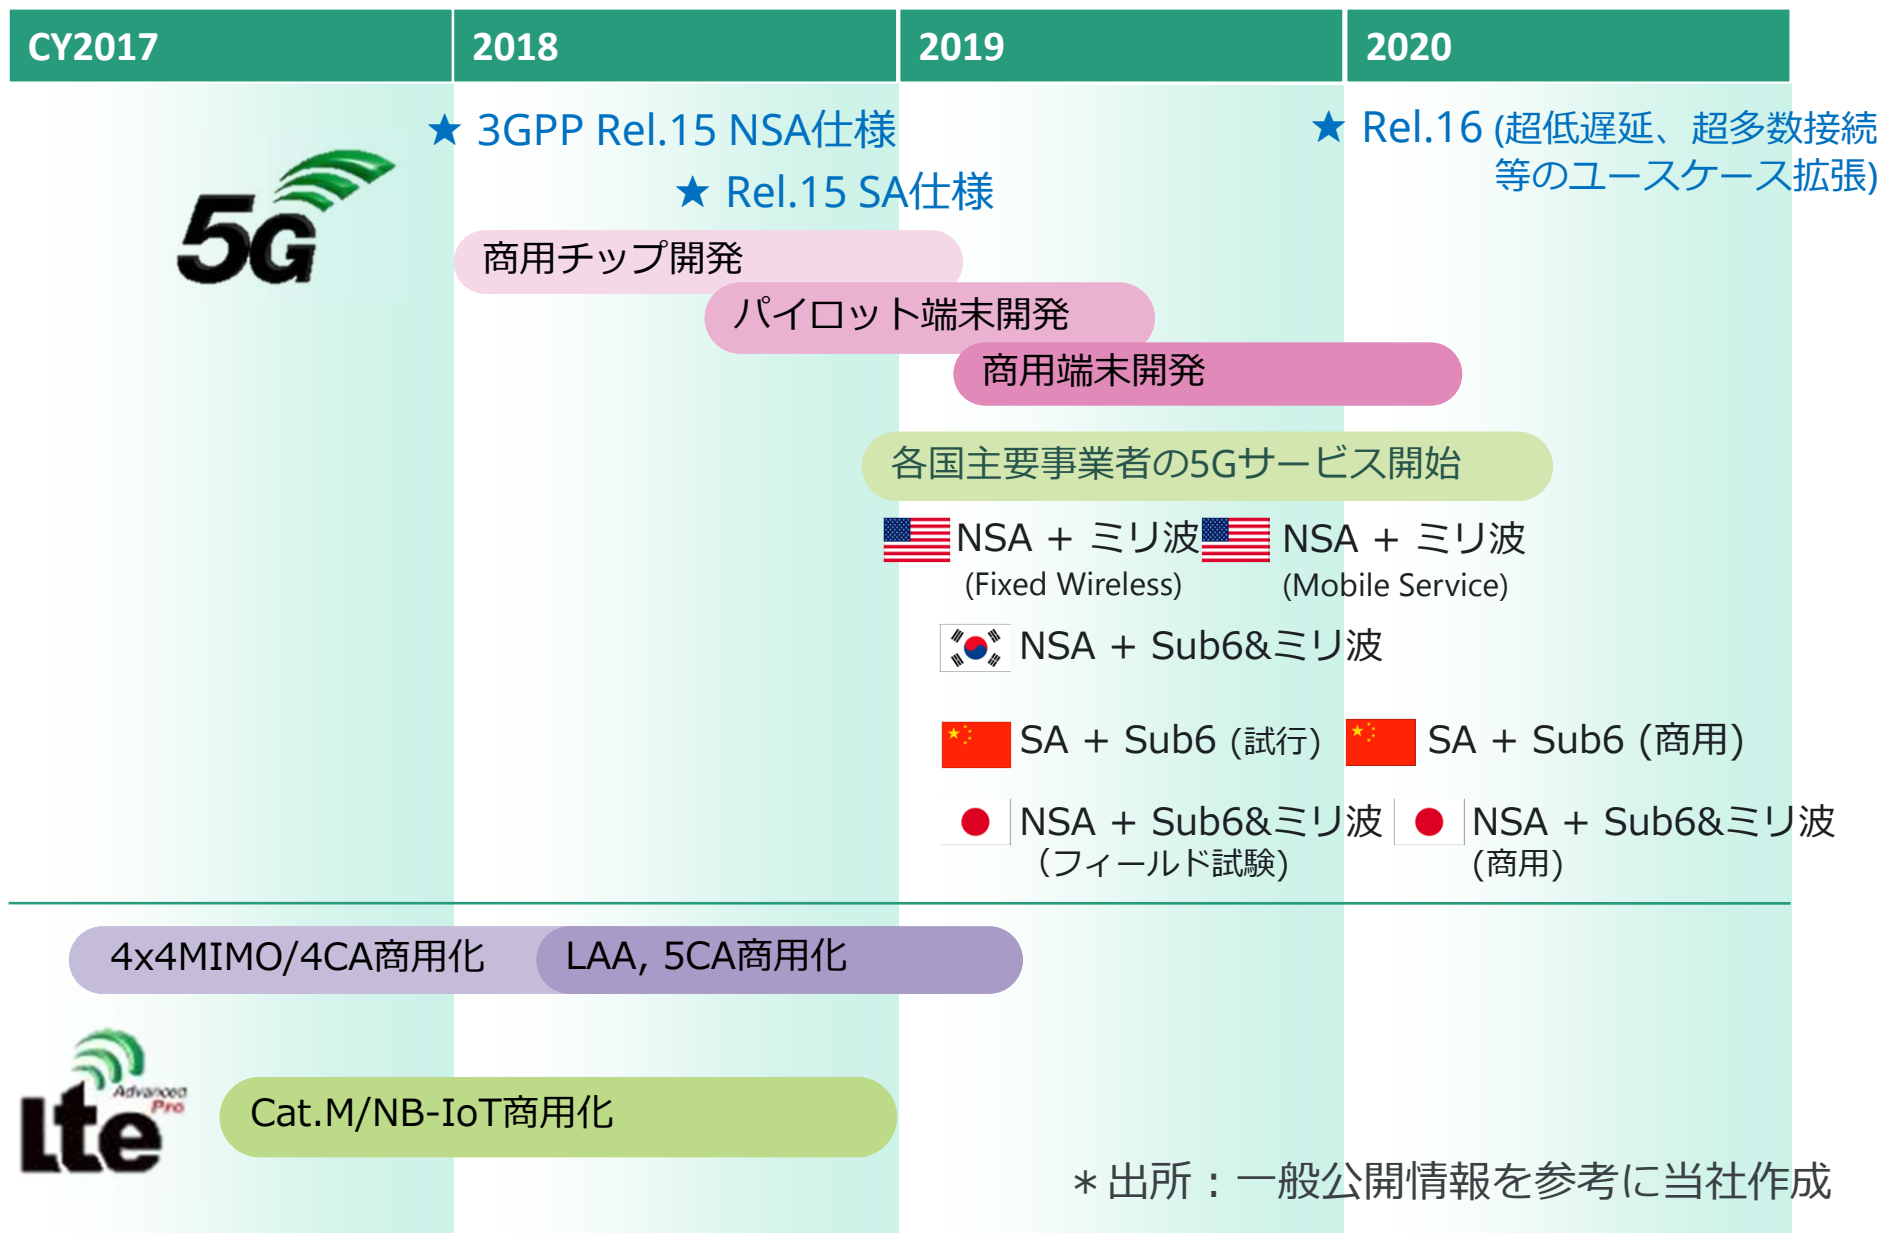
| CY2017 | 2018 | 2019 | 2020 |
|---|---|---|---|

★ 3GPP Rel.15 NSA仕様

★ Rel.16 (超低遅延、超多数接続等のユースケース拡張)

5G

★ Rel.15 SA仕様

商用チップ開発

パイロット端末開発

商用端末開発

各国主要事業者の5Gサービス開始

NSA + ミリ波 (Fixed Wireless)

NSA + ミリ波 (Mobile Service)

NSA + Sub6&ミリ波

SA + Sub6 (試行)

SA + Sub6 (商用)

NSA + Sub6&ミリ波 (フィールド試験)

NSA + Sub6&ミリ波 (商用)

4x4MIMO/4CA商用化

LAA, 5CA商用化

lte Advanced Pro

Cat.M/NB-IoT商用化

＊出所：一般公開情報を参考に当社作成